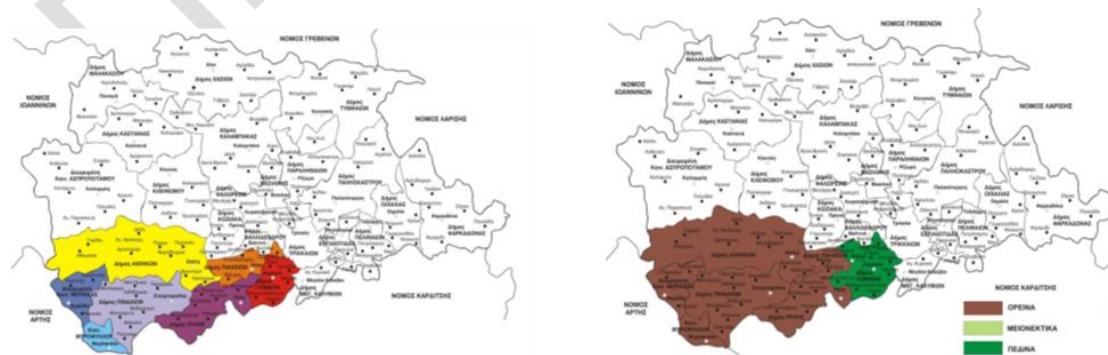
ΝΟΜΟΣ ΓΡΕΒΕΝΩΝ
ΝΟΜΟΣ ΙΩΑΝΝΙΝΩΝ
ΝΟΜΟΣ ΛΑΡΙΣΗΣ
Δήμος ΜΑΛΑΚΑΣΙΟΥ
Δήμος ΑΙΘΙΚΩΝ
Δήμος ΤΥΜΦΑΙΩΝ
Δήμος ΚΑΣΤΑΝΙΑΣ
Δήμος ΚΑΛΑΜΠΑΚΑΣ
Δήμος ΠΑΡΑΛΗΘΑΙΩΝ
Δήμος ΠΑΛΙΝΟΚΑΣΤΡΟΥ
Δήμος ΚΛΕΙΝΟΒΟΥ
Δήμος ΦΑΛΩΡΕΙΑΣ
Δήμος ΤΡΙΚΚΑΙΩΝ
Δήμος ΑΙΘΗΚΩΝ
Δήμος ΠΥΛΗΣ
Δήμος ΦΑΡΚΑΔΟΝΑΣ
ΝΟΜΟΣ ΑΡΤΗΣ
ΝΟΜΟΣ ΚΑΡΔΙΤΣΗΣ

ΝΟΜΟΣ ΓΡΕΒΕΝΩΝ
ΝΟΜΟΣ ΙΩΑΝΝΙΝΩΝ
ΝΟΜΟΣ ΛΑΡΙΣΗΣ
Δήμος ΜΑΛΑΚΑΣΙΟΥ
Δήμος ΑΙΘΙΚΩΝ
Δήμος ΤΥΜΦΑΙΩΝ
Δήμος ΚΑΣΤΑΝΙΑΣ
Δήμος ΚΑΛΑΜΠΑΚΑΣ
Δήμος ΠΑΡΑΛΗΘΑΙΩΝ
Δήμος ΠΑΛΙΝΟΚΑΣΤΡΟΥ
Δήμος ΚΛΕΙΝΟΒΟΥ
Δήμος ΦΑΛΩΡΕΙΑΣ
Δήμος ΦΑΡΚΑΔΟΝΑΣ
ΝΟΜΟΣ ΑΡΤΗΣ
ΝΟΜΟΣ ΚΑΡΔΙΤΣΗΣ
ΟΡΕΙΝΑ
ΜΕΙΟΝΕΚΤΙΚΑ
ΠΕΔΙΝΑ